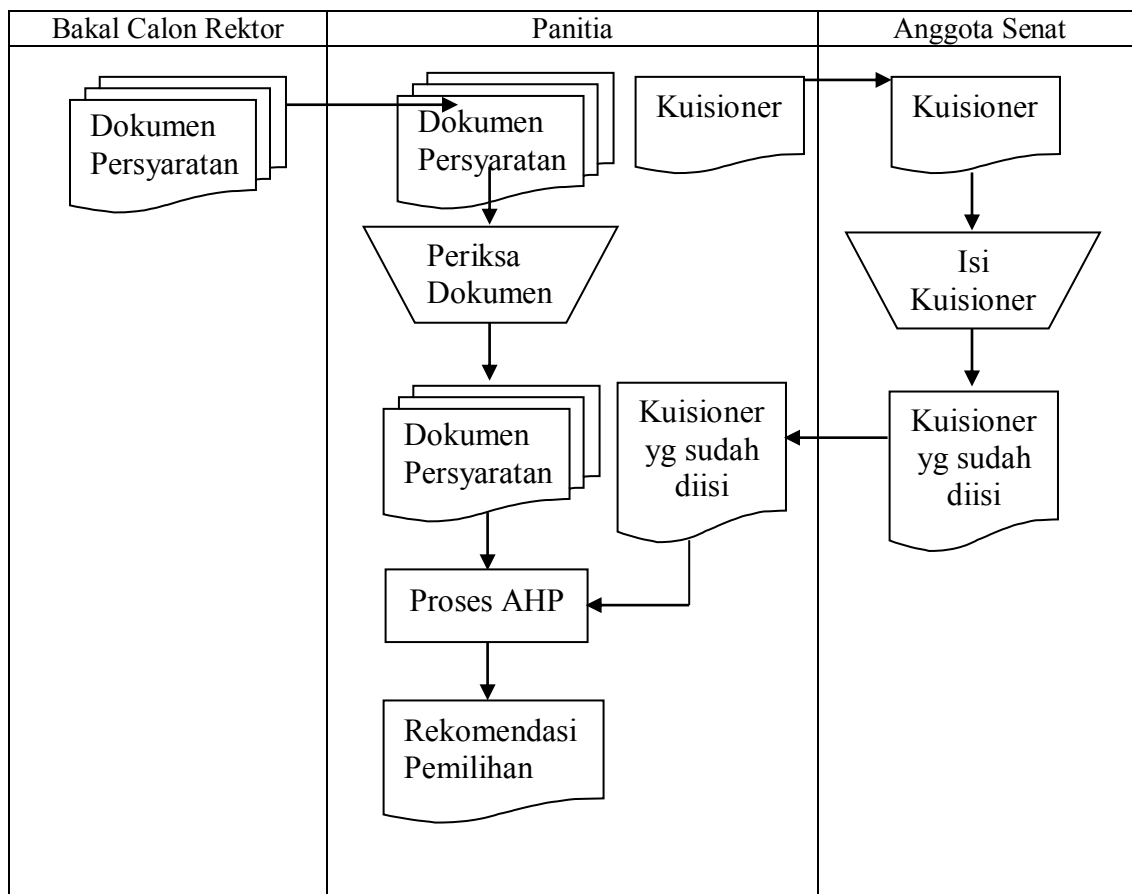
Bakal Calon Rektor

Panitia

Anggota Senat

Dokumen Persyaratan

Dokumen Persyaratan

Kuisioner

Kuisioner

Periksa Dokumen

Isi Kuisioner

Dokumen Persyaratan

Kuisioner yg sudah diisi

Kuisioner yg sudah diisi

Proses AHP

Rekomendasi Pemilihan